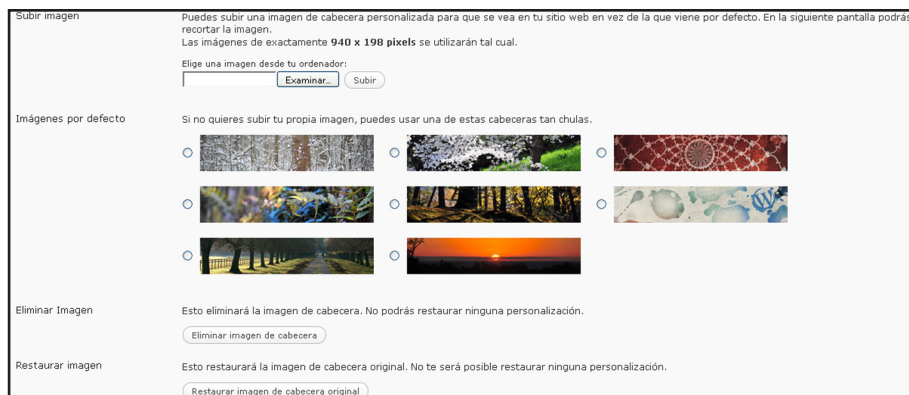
Subir imagen

Puedes subir una imagen de cabecera personalizada para que se vea en tu sitio web en vez de la que viene por defecto. En la siguiente pantalla podrás recortar la imagen.
Las imágenes de exactamente **940 x 198 pixels** se utilizarán tal cual.

Elige una imagen desde tu ordenador:

Examinar... Subir

Imágenes por defecto

Si no quieres subir tu propia imagen, puedes usar una de estas cabeceras tan chulas.

Eliminar Imagen

Esto eliminará la imagen de cabecera. No podrás restaurar ninguna personalización.

Eliminar imagen de cabecera

Restaurar imagen

Esto restaurará la imagen de cabecera original. No te será posible restaurar ninguna personalización.

Restaurar imagen de cabecera original